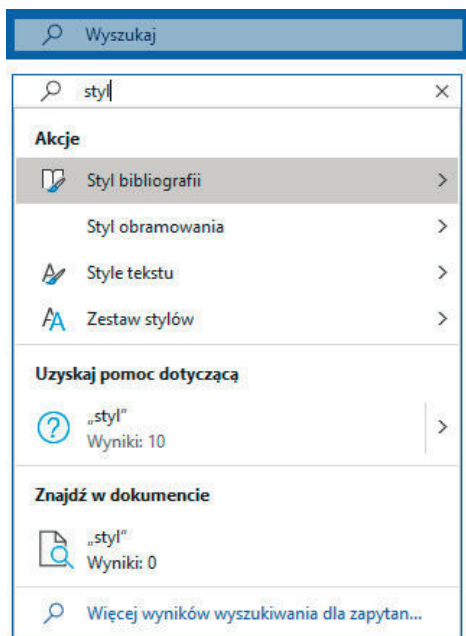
Wyszukaj

styl

×

Akcje

Styl bibliografii >

Styl obramowania >

Style tekstu >

Zestaw stylów >

Uzyskaj pomoc dotyczącą

„styl”
Wyniki: 10 >

Znajdź w dokumencie

„styl”
Wyniki: 0

Więcej wyników wyszukiwania dla zapytan...